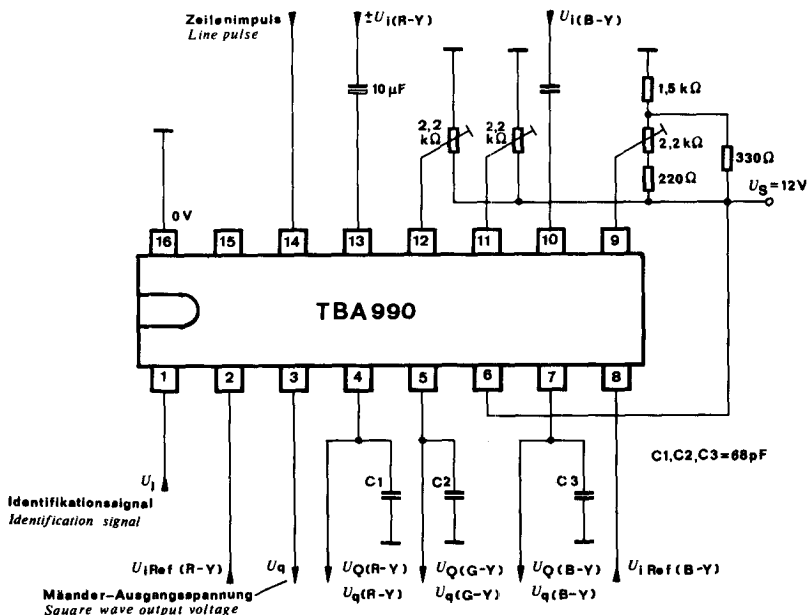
Zeilenimpuls
Line pulse

$\pm U_{i(R-Y)}$

$U_{i(B-Y)}$

10 µF

2,2 kΩ

2,2 kΩ

1,5 kΩ

2,2 kΩ

220Ω

330Ω

$U_S = 12V$

0V

16 15 14 13 12 11 10 9

TBA990

1 2 3 4 5 6 7 8

C1,C2,C3=68pF

$U_I$

Identifikationssignal
Identification signal

C1 C2 C3

$U_{iRef\ (R-Y)}$

$U_q$

$U_{Q(R-Y)}$
$U_{q(R-Y)}$

$U_{Q(G-Y)}$
$U_{q(G-Y)}$

$U_{Q(B-Y)}$
$U_{q(B-Y)}$

$U_{i\ Ref\ (B-Y)}$

Mäander-Ausgangsspannung
Square wave output voltage